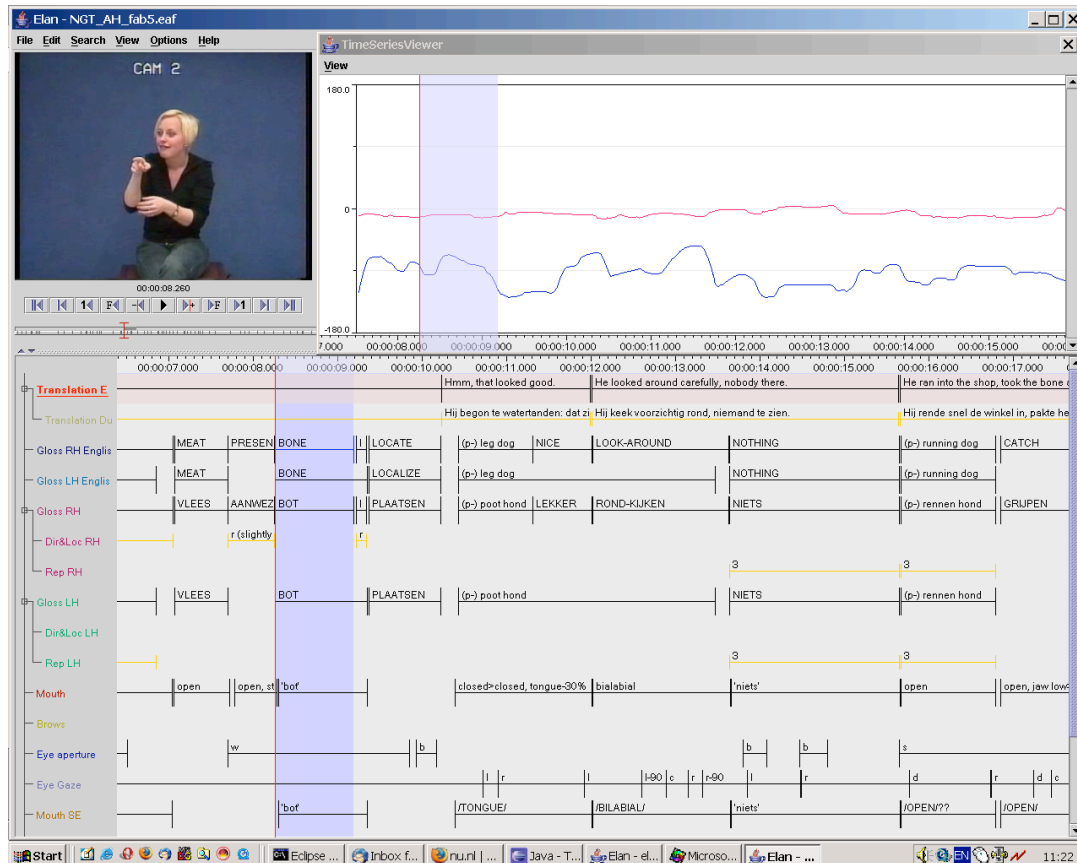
Elan - NGT_AH_fab5.eaf

File Edit Search View Options Help

CAM 2

00:00:08.260

TimeSeriesViewer

View

180.0

0

-180.0

7.000 00:00:08.000 00:00:09.000 00:00:10.000 00:00:11.000 00:00:12.000 00:00:13.000 00:00:14.000 00:00:15.000

00:00:07.000 00:00:08.000 00:00:09.000 00:00:10.000 00:00:11.000 00:00:12.000 00:00:13.000 00:00:14.000 00:00:15.000 00:00:16.000 00:00:17.000

| Tier | Annotations |
|---|---|
| Translation E | Hmm, that looked good. / He looked around carefully, nobody there. / He ran into the shop, took the bone |
| Translation Du | Hij begon te watertanden: dat zi / Hij keek voorzichtig rond, niemand te zien. / Hij rende snel de winkel in, pakte he |
| Gloss RH Englis | MEAT / PRESEN / BONE / I / LOCATE / (p-) leg dog / NICE / LOOK-AROUND / NOTHING / (p-) running dog / CATCH |
| Gloss LH Englis | MEAT / BONE / LOCALIZE / (p-) leg dog / NOTHING / (p-) running dog |
| Gloss RH | VLEES / AANWEZ / BOT / I / PLAATSEN / (p-) poot hond / LEKKER / ROND-KIJKEN / NIETS / (p-) rennen hond / GRIJPEN |
| Dir&Loc RH | r (slightly / r |
| Rep RH | 3 / 3 |
| Gloss LH | VLEES / BOT / PLAATSEN / (p-) poot hond / NIETS / (p-) rennen hond |
| Dir&Loc LH | |
| Rep LH | 3 / 3 |
| Mouth | open / open, st / 'bot' / closed>closed, tongue-30% / bialabial / 'niets' / open / open, jaw low |
| Brows | |
| Eye aperture | w / b / b / b / s |
| Eye Gaze | l / r / l / l-90 / c / r / r-90 / l / r / d / r / d / c |
| Mouth SE | 'bot' / /TONGUE/ / /BILABIAL/ / 'niets' / /OPEN/?? / /OPEN/ |

Start | Eclipse ... | Inbox f... | nu.nl | ... | Java - T... | Elan - el... | Microso... | Elan - ... | EN | 11:22